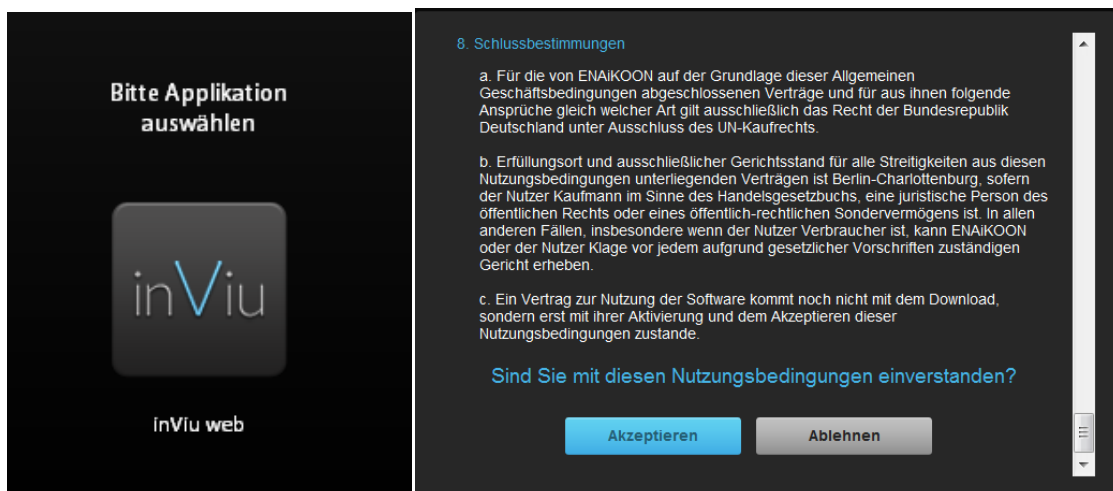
Bitte Applikation auswählen

inViu

inViu web

8. Schlussbestimmungen

a. Für die von ENAiKOON auf der Grundlage dieser Allgemeinen Geschäftsbedingungen abgeschlossenen Verträge und für aus ihnen folgende Ansprüche gleich welcher Art gilt ausschließlich das Recht der Bundesrepublik Deutschland unter Ausschluss des UN-Kaufrechts.

b. Erfüllungsort und ausschließlicher Gerichtsstand für alle Streitigkeiten aus diesen Nutzungsbedingungen unterliegenden Verträgen ist Berlin-Charlottenburg, sofern der Nutzer Kaufmann im Sinne des Handelsgesetzbuchs, eine juristische Person des öffentlichen Rechts oder eines öffentlich-rechtlichen Sondervermögens ist. In allen anderen Fällen, insbesondere wenn der Nutzer Verbraucher ist, kann ENAiKOON oder der Nutzer Klage vor jedem aufgrund gesetzlicher Vorschriften zuständigen Gericht erheben.

c. Ein Vertrag zur Nutzung der Software kommt noch nicht mit dem Download, sondern erst mit ihrer Aktivierung und dem Akzeptieren dieser Nutzungsbedingungen zustande.

Sind Sie mit diesen Nutzungsbedingungen einverstanden?

Akzeptieren

Ablehnen